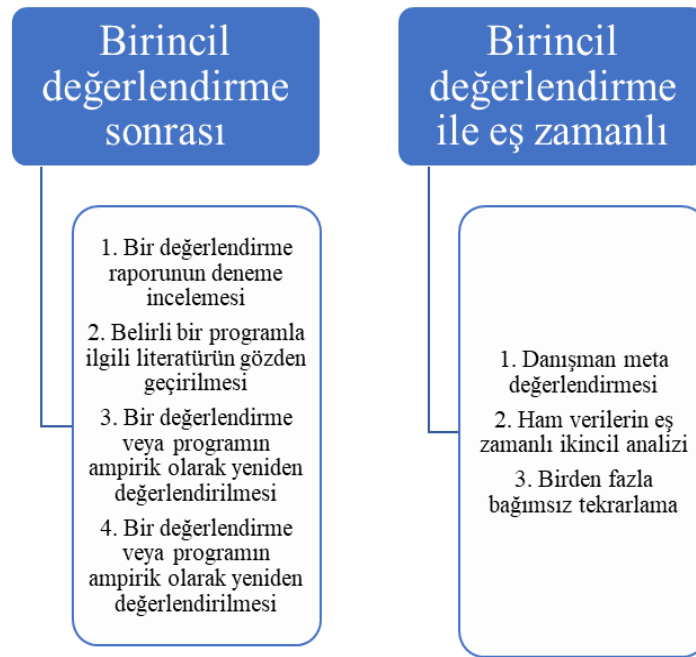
Birincil değerlendirme sonrası

1. Bir değerlendirme raporunun deneme incelemesi

2. Belirli bir programla ilgili literatürün gözden geçirilmesi

3. Bir değerlendirme veya programın ampirik olarak yeniden değerlendirilmesi

4. Bir değerlendirme veya programın ampirik olarak yeniden değerlendirilmesi

Birincil değerlendirme ile eş zamanlı

1. Danışman meta değerlendirmesi

2. Ham verilerin eş zamanlı ikincil analizi

3. Birden fazla bağımsız tekrarlama